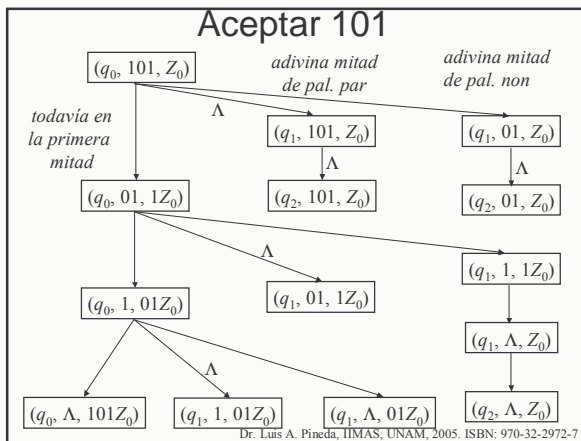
Aceptar 101

$(q_0, 101, Z_0)$

adivina mitad de pal. par

adivina mitad de pal. non

todavía en la primera mitad

$\Lambda$

$(q_1, 101, Z_0)$

$(q_1, 01, Z_0)$

$\Lambda$

$\Lambda$

$(q_2, 101, Z_0)$

$(q_2, 01, Z_0)$

$(q_0, 01, 1Z_0)$

$\Lambda$

$(q_1, 1, 1Z_0)$

$(q_0, 1, 01Z_0)$

$(q_1, 01, 1Z_0)$

$(q_1, \Lambda, Z_0)$

$\Lambda$

$(q_0, \Lambda, 101Z_0)$

$(q_1, 1, 01Z_0)$

$(q_1, \Lambda, 01Z_0)$

$(q_2, \Lambda, Z_0)$

Dr. Luis A. Pineda, IIMAS, UNAM, 2005. ISBN: 970-32-2972-7